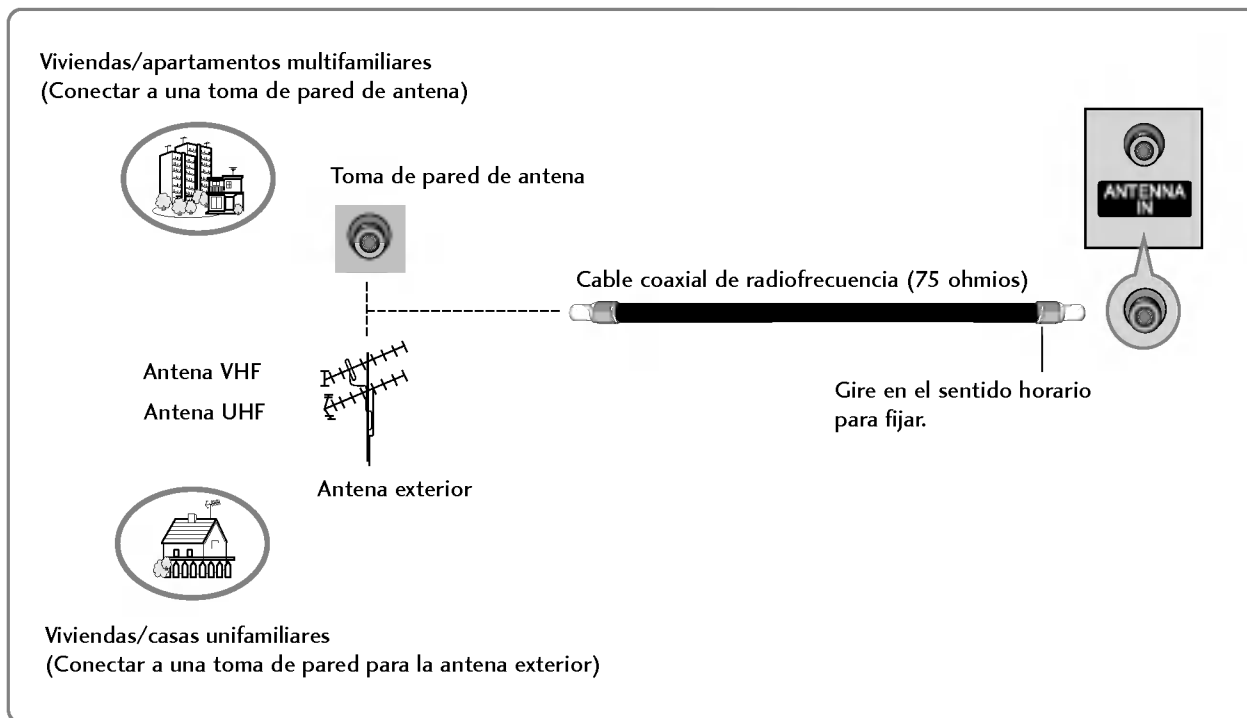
Viviendas/apartamentos multifamiliares
(Conectar a una toma de pared de antena)

Toma de pared de antena

ANTENNA IN

Cable coaxial de radiofrecuencia (75 ohmios)

Antena VHF

Antena UHF

Gire en el sentido horario para fijar.

Antena exterior

Viviendas/casas unifamiliares
(Conectar a una toma de pared para la antena exterior)